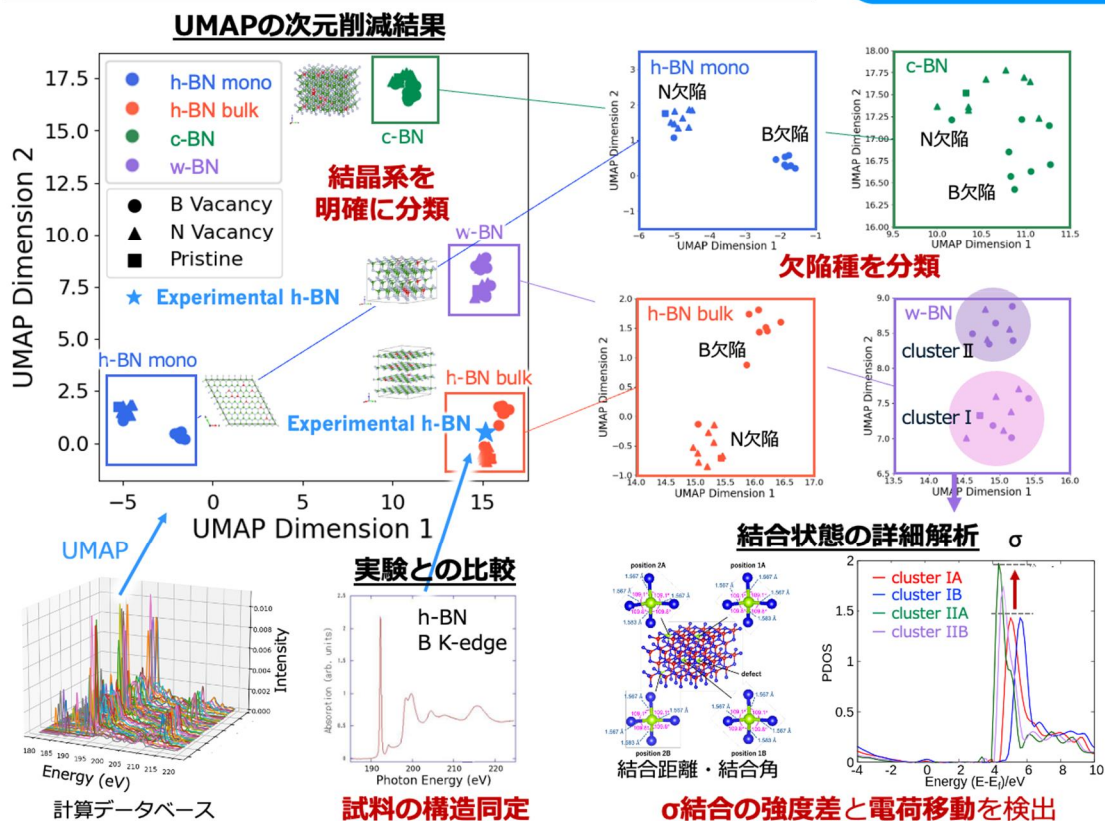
UMAPの次元削減結果

17.5
15.0
12.5
10.0
7.5
5.0
2.5
0.0

UMAP Dimension 2

-5 0 5 10 15

UMAP Dimension 1

h-BN mono
h-BN bulk
c-BN
w-BN

B Vacancy
N Vacancy
Pristine

Experimental h-BN

c-BN

結晶系を明確に分類

w-BN

h-BN mono

h-BN bulk

Experimental h-BN

h-BN mono
N欠陥
B欠陥
UMAP Dimension 1
UMAP Dimension 2

c-BN
N欠陥
B欠陥
UMAP Dimension 1
UMAP Dimension 2

欠陥種を分類

h-BN bulk
B欠陥
N欠陥
UMAP Dimension 1
UMAP Dimension 2

w-BN
cluster Ⅱ
cluster Ⅰ
UMAP Dimension 1
UMAP Dimension 2

UMAP

Intensity
Energy (eV)

計算データベース

実験との比較

h-BN
B K-edge

Absorption (arb. units)
Photon Energy (eV)

試料の構造同定

結合状態の詳細解析

position 2A
position 1A
defect
position 2B
position 1B

結合距離・結合角

σ

cluster IA
cluster IB
cluster IIA
cluster IIB

PDOS
Energy (E-E$_f$)/eV

σ結合の強度差と電荷移動を検出